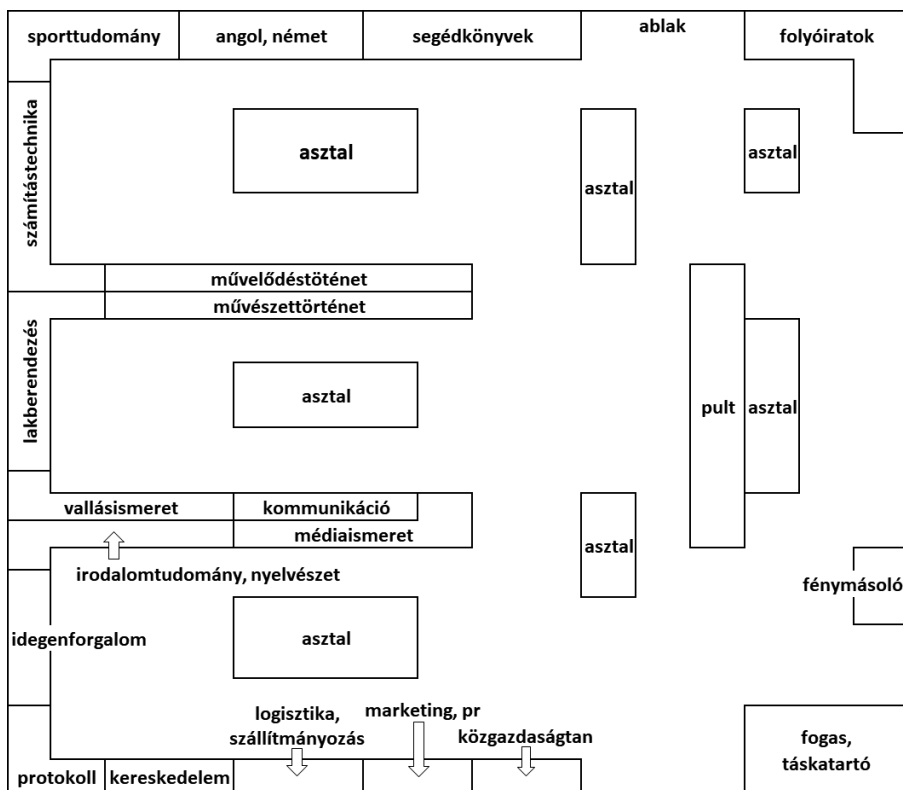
sporttudomány
angol, német
segédkönyvek
ablak
folyóiratok
számítástechnika
asztal
asztal
asztal
művelődéstöténet
művészettörténet
lakberendezés
asztal
pult
asztal
vallásismeret
kommunikáció
médiaismeret
asztal
irodalomtudomány, nyelvészet
fénymásoló
idegenforgalom
asztal
logisztika, szállítmányozás
marketing, pr
közgazdaságtan
fogas, táskatartó
protokoll
kereskedelem